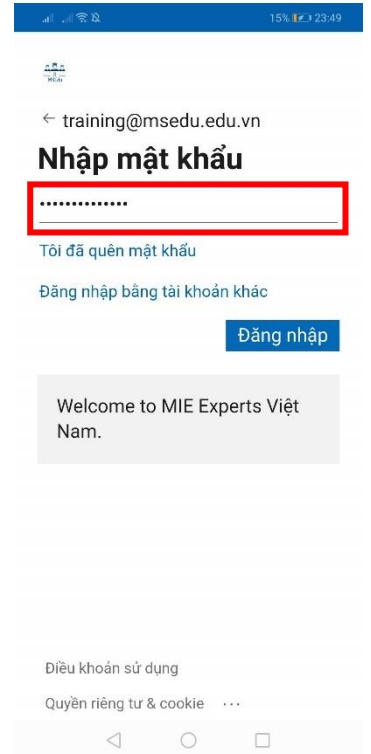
15% 23:49

MEdu

← training@msedu.edu.vn

Nhập mật khẩu

••••••••••••••

Tôi đã quên mật khẩu

Đăng nhập bằng tài khoản khác

Đăng nhập

Welcome to MIE Experts Việt Nam.

Điều khoản sử dụng

Quyền riêng tư & cookie ···